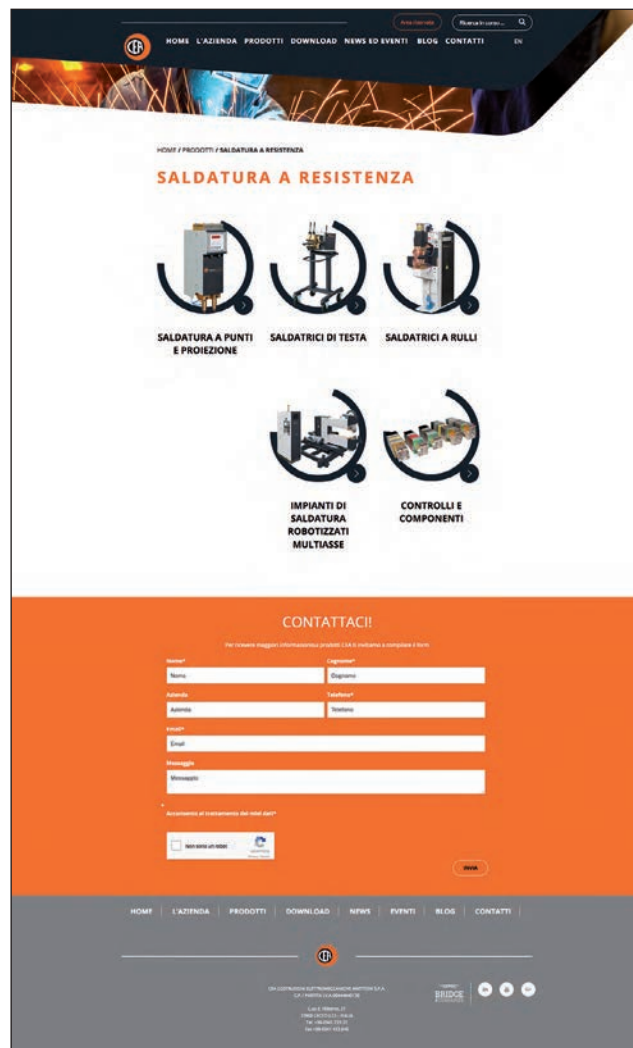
Area riservata Ricerca in corso...

CEA HOME L'AZIENDA PRODOTTI DOWNLOAD NEWS ED EVENTI BLOG CONTATTI EN

HOME / PRODOTTI / SALDATURA A RESISTENZA

SALDATURA A RESISTENZA

SALDATURA A PUNTI E PROIEZIONE

SALDATRICI DI TESTA

SALDATRICI A RULLI

IMPIANTI DI SALDATURA ROBOTIZZATI MULTIASSE

CONTROLLI E COMPONENTI

CONTATTACI!

Per ricevere maggiori informazioni sui prodotti CEA ti invitiamo a compilare il form

Nome* Nome
Cognome* Cognome
Azienda Azienda
Telefono* Telefono
Email* Email
Messaggio Messaggio

Acconsento al trattamento dei miei dati*

Non sono un robot

INVIA

HOME | L'AZIENDA | PRODOTTI | DOWNLOAD | NEWS | EVENTI | BLOG | CONTATTI

CEA

CEA COSTRUZIONI ELETTROMECCANICHE ANNETTONI S.P.A.
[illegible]

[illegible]

BRIDGE